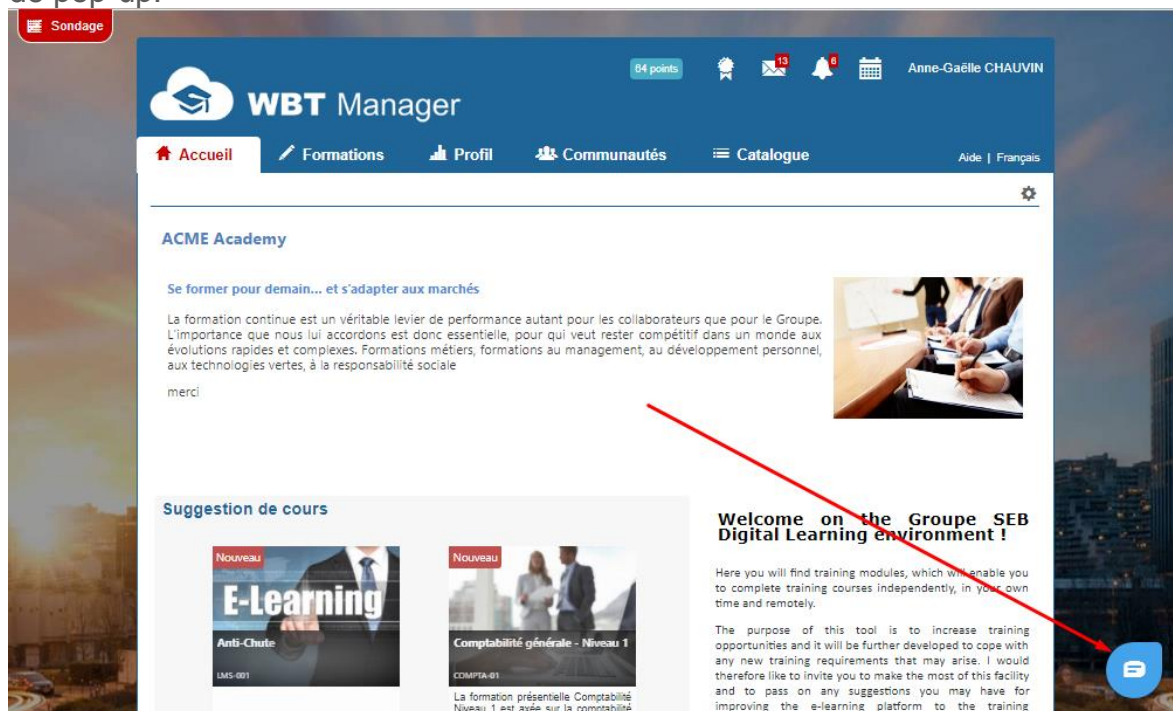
de pop-up.

Sondage

WBT Manager

84 points 13 6 Anne-Gaëlle CHAUVIN

Accueil Formations Profil Communautés Catalogue Aide | Français

ACME Academy

Se former pour demain... et s'adapter aux marchés

La formation continue est un véritable levier de performance autant pour les collaborateurs que pour le Groupe. L'importance que nous lui accordons est donc essentielle, pour qui veut rester compétitif dans un monde aux évolutions rapides et complexes. Formations métiers, formations au management, au développement personnel, aux technologies vertes, à la responsabilité sociale

merci

Suggestion de cours

Nouveau

E-Learning

Anti-Chute

LMS-001

Nouveau

Comptabilité générale - Niveau 1

COMPTA-01

La formation présentielle Comptabilité Niveau 1 est axée sur la comptabilité

Welcome on the Groupe SEB Digital Learning environment !

Here you will find training modules, which will enable you to complete training courses independently, in your own time and remotely.

The purpose of this tool is to increase training opportunities and it will be further developed to cope with any new training requirements that may arise. I would therefore like to invite you to make the most of this facility and to pass on any suggestions you may have for improving the e-learning platform to the training